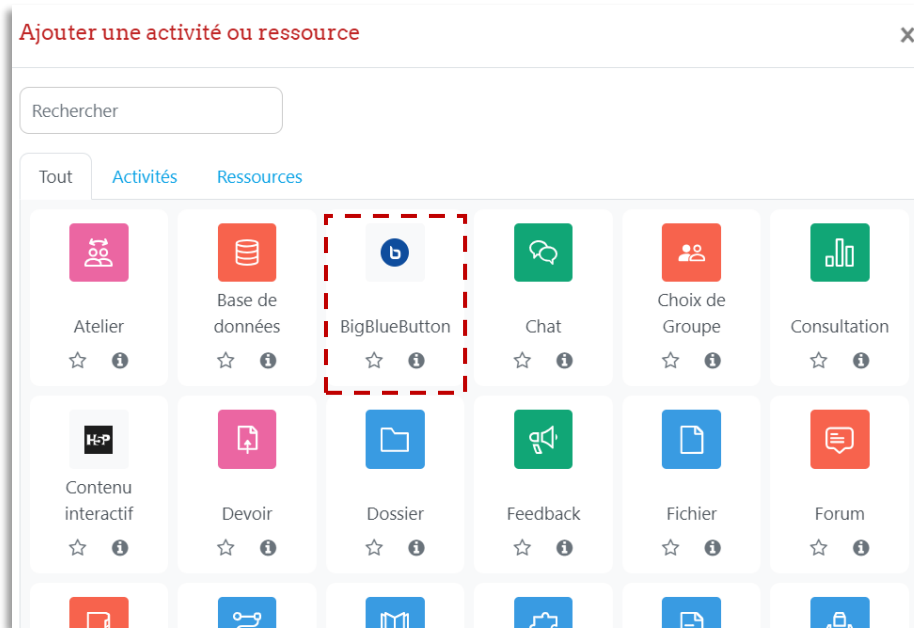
Ajouter une activité ou ressource ×

Rechercher

Tout Activités Ressources

Atelier

Base de données

BigBlueButton

Chat

Choix de Groupe

Consultation

H5P

Contenu interactif

Devoir

Dossier

Feedback

Fichier

Forum